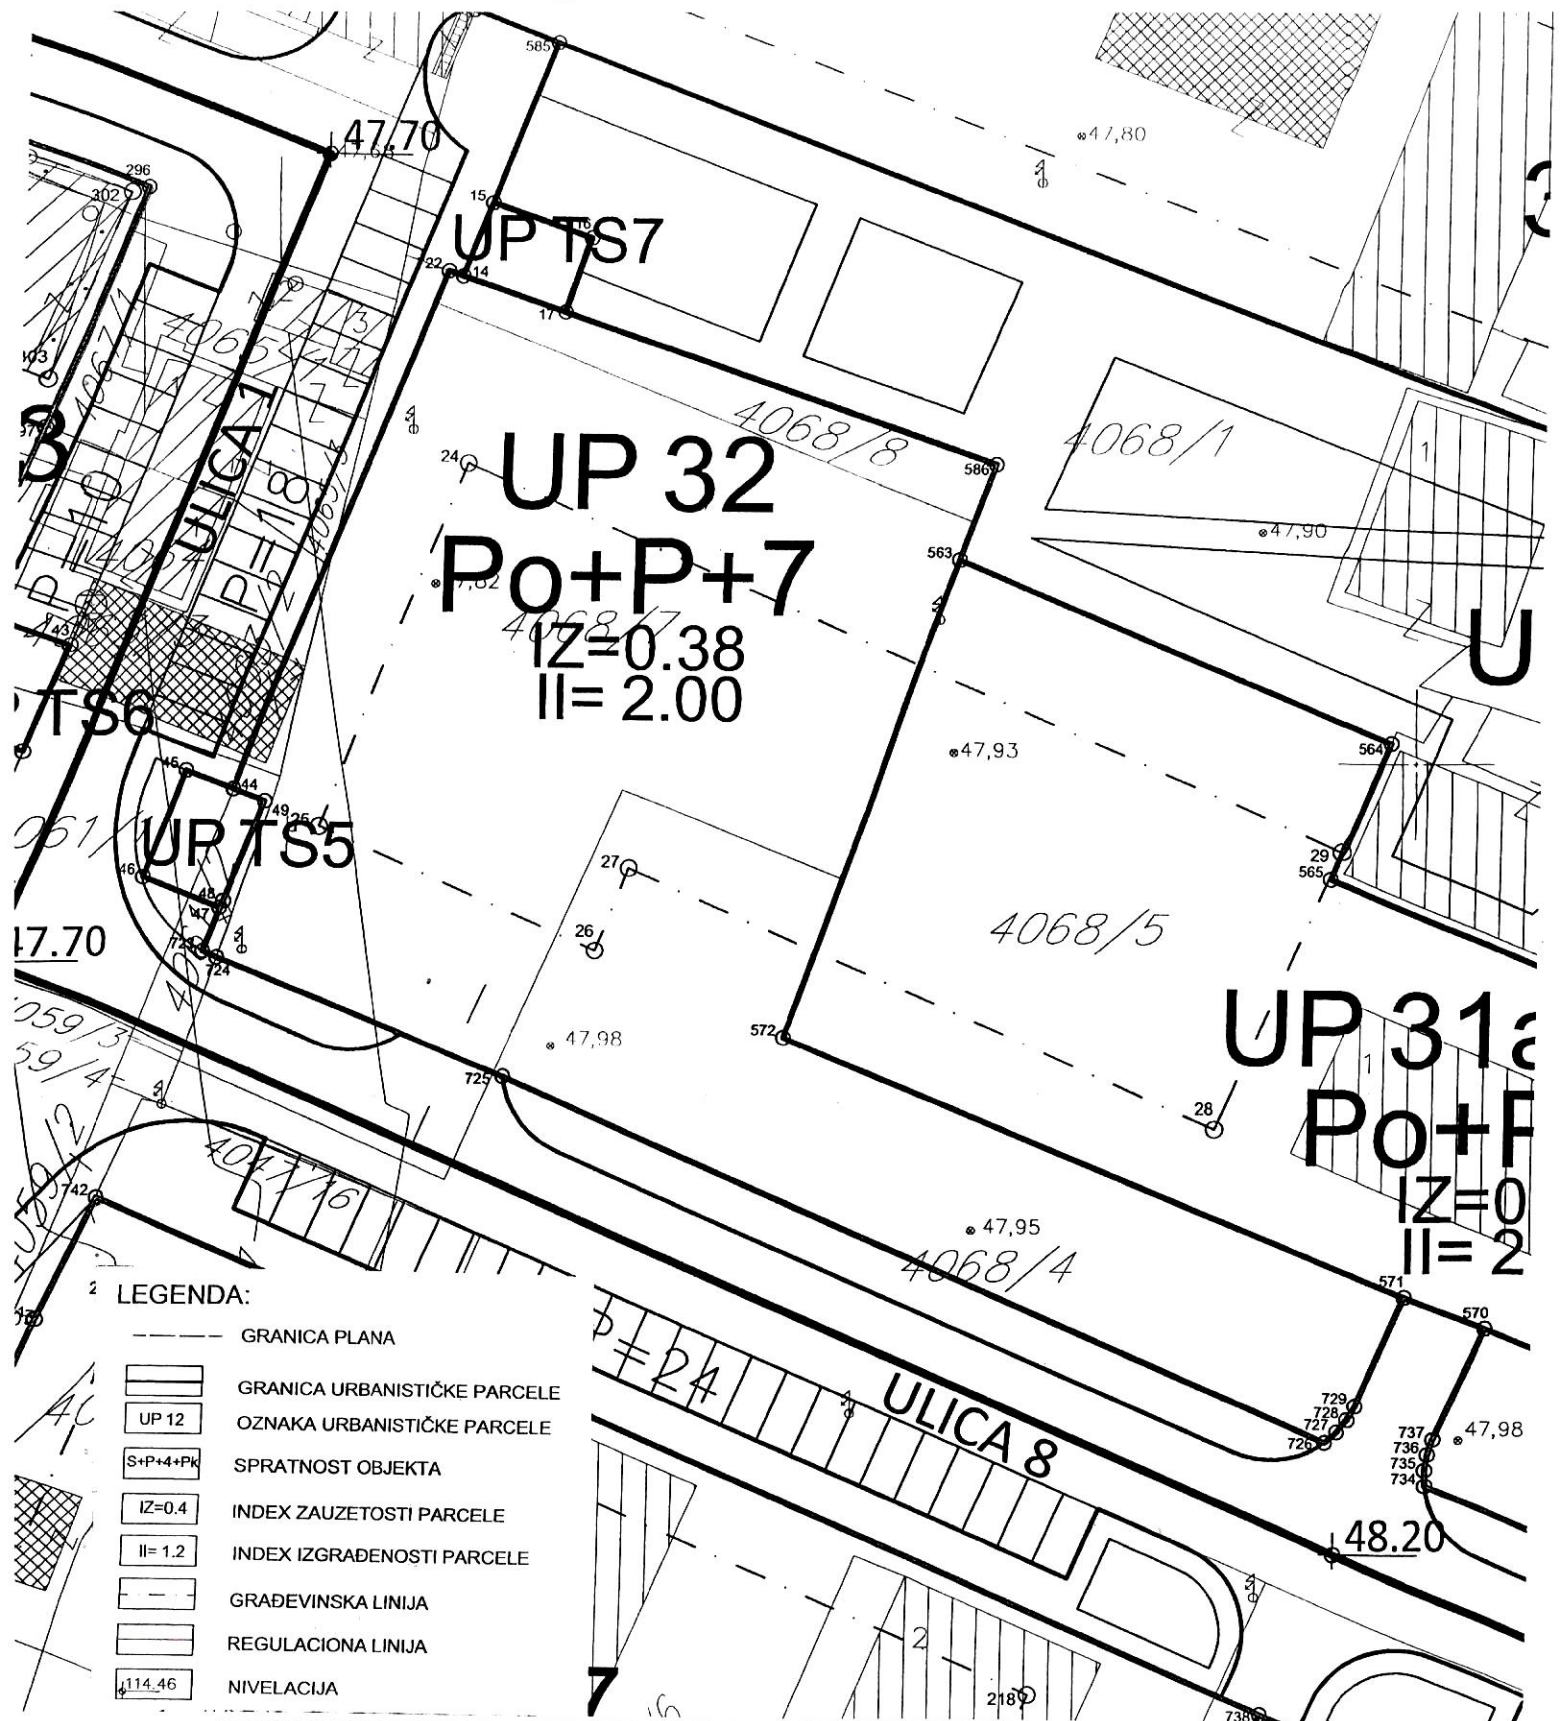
585
47.70
47,68
47,80
296
302
15
UP TS7
16
22
14
17
4065
4067/1
ULICA 1
P=18
4065
4068/8
4068/1
24
UP 32
Po+P+7
586
563
47,82
4068/7
IZ=0.38
II= 2.00
47,90
TS6
47,93
564
45
44
49
25
UP TS5
4061/1
46
48
47
27
29
565
4068/5
47.70
721
724
26
UP 31a
Po+P
IZ=0
II= 2
4059/3
4059/4
572
725
47,98
28
742
4047/16
47,95
4068/4
LEGENDA:
GRANICA PLANA
GRANICA URBANISTIČKE PARCELE
UP 12
OZNAKA URBANISTIČKE PARCELE
S+P+4+Pk
SPRATNOST OBJEKTA
IZ=0.4
INDEX ZAUZETOSTI PARCELE
II= 1.2
INDEX IZGRAĐENOSTI PARCELE
GRAĐEVINSKA LINIJA
REGULACIONA LINIJA
114.46
NIVELACIJA
P=24
ULICA 8
571
570
729
728
727
726
737
736
735
734
47,98
48.20
2
218
7
738